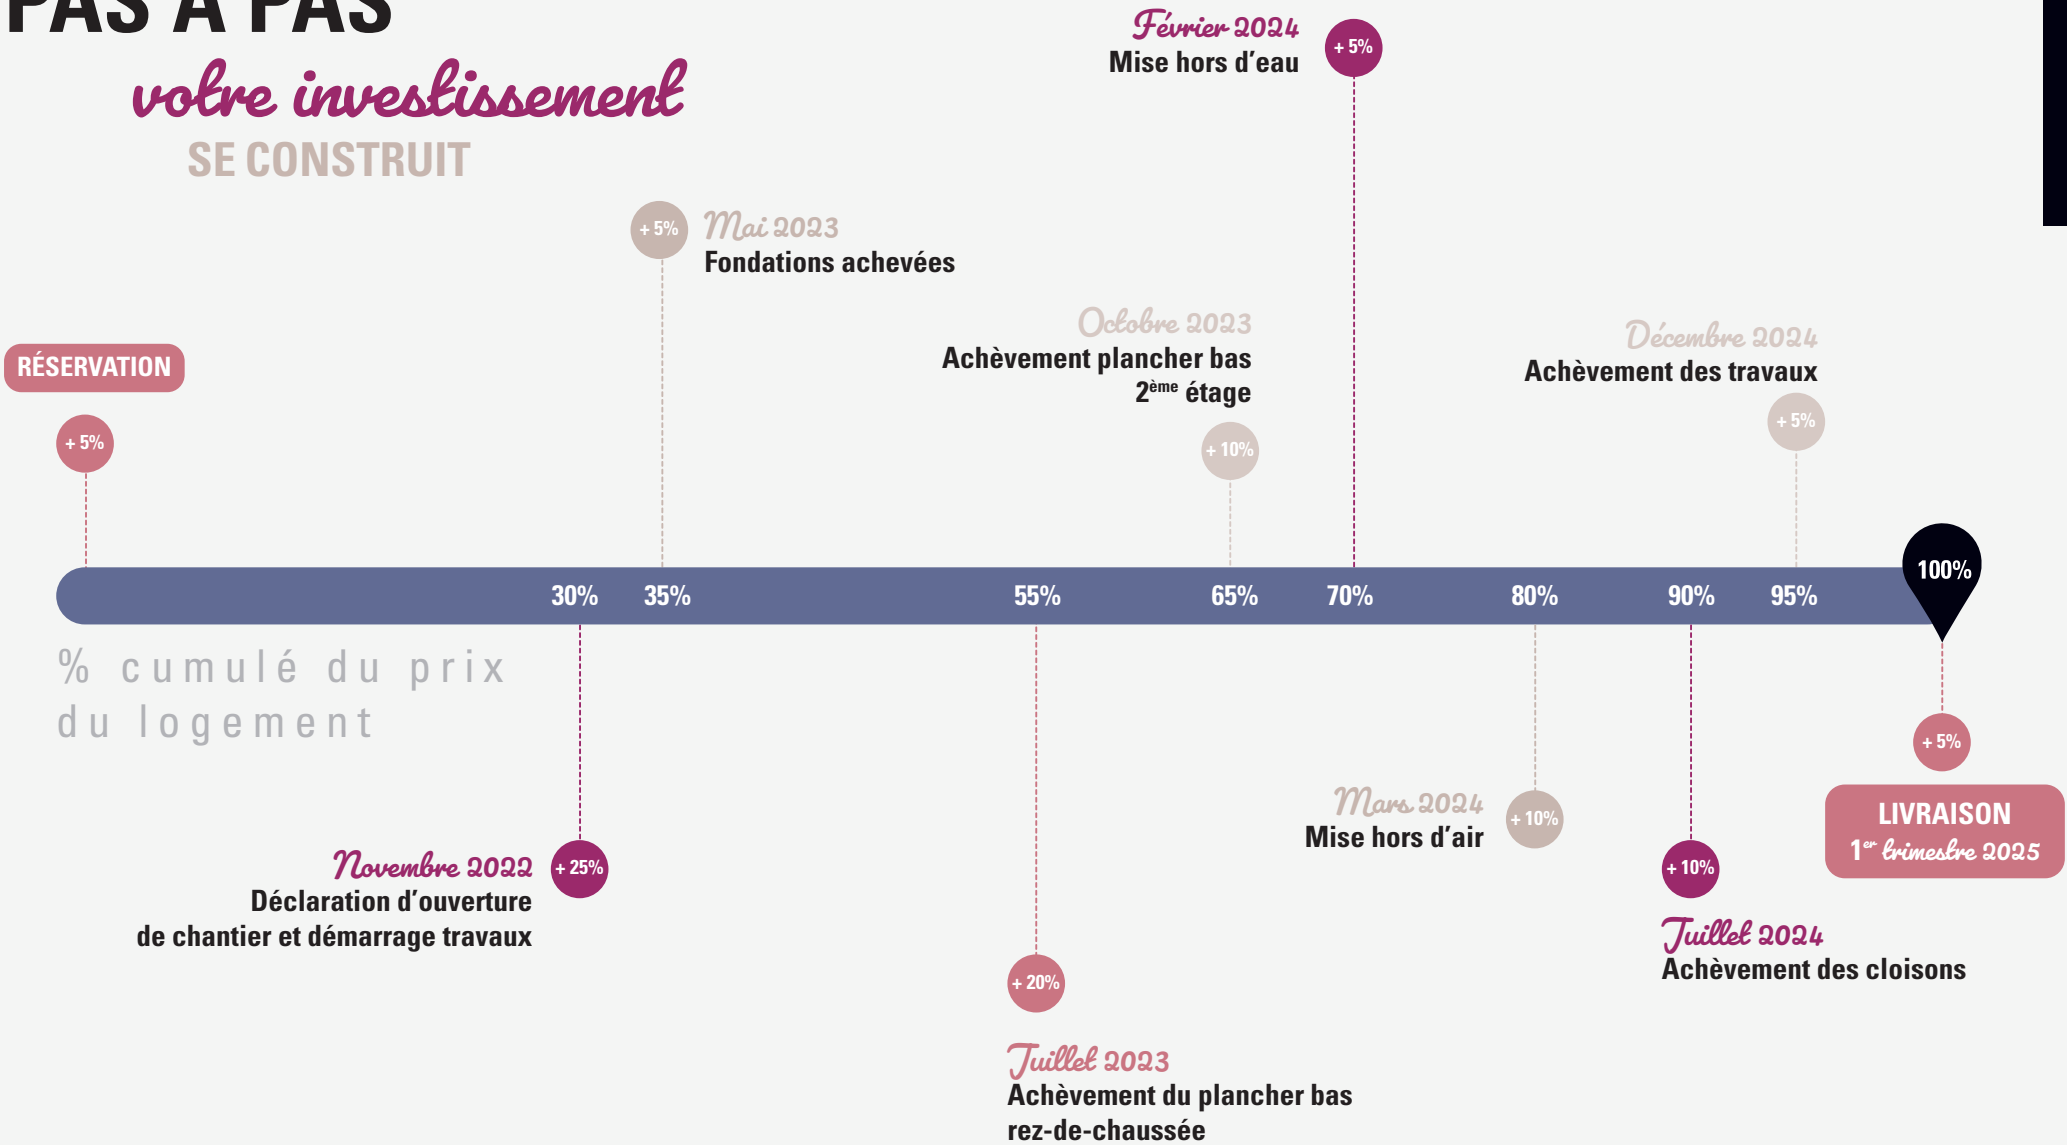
PAS À PAS
votre investissement
SE CONSTRUIT

Février 2024
Mise hors d'eau
+ 5%

+ 5%
Mai 2023
Fondations achevées

Octobre 2023
Achèvement plancher bas
2$^{ème}$ étage

Décembre 2024
Achèvement des travaux

RÉSERVATION

+ 5%

+ 10%

+ 5%

30%
35%
55%
65%
70%
80%
90%
95%
100%

% cumulé du prix
du logement

+ 5%

LIVRAISON
1$^{er}$ trimestre 2025

Mars 2024
Mise hors d'air
+ 10%

Novembre 2022
Déclaration d'ouverture
de chantier et démarrage travaux
+ 25%

+ 10%

Juillet 2024
Achèvement des cloisons

+ 20%

Juillet 2023
Achèvement du plancher bas
rez-de-chaussée